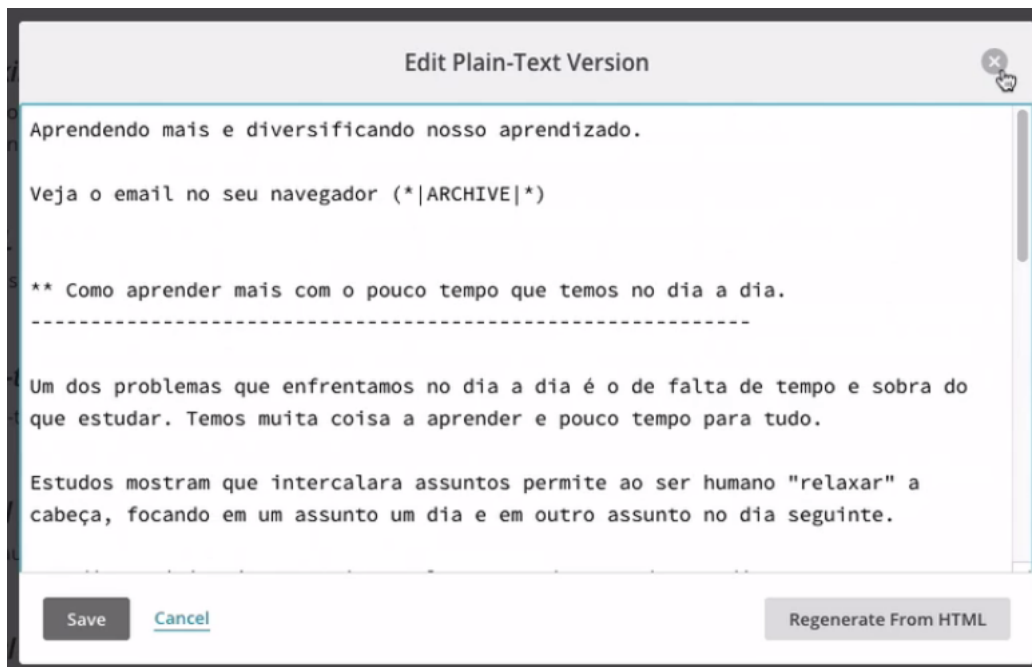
Edit Plain-Text Version

Aprendendo mais e diversificando nosso aprendizado.

Veja o email no seu navegador (*|ARCHIVE|*)

** Como aprender mais com o pouco tempo que temos no dia a dia.
------------------------------------------------------------

Um dos problemas que enfrentamos no dia a dia é o de falta de tempo e sobra do que estudar. Temos muita coisa a aprender e pouco tempo para tudo.

Estudos mostram que intercalara assuntos permite ao ser humano "relaxar" a cabeça, focando em um assunto um dia e em outro assunto no dia seguinte.

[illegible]

Save Cancel Regenerate From HTML